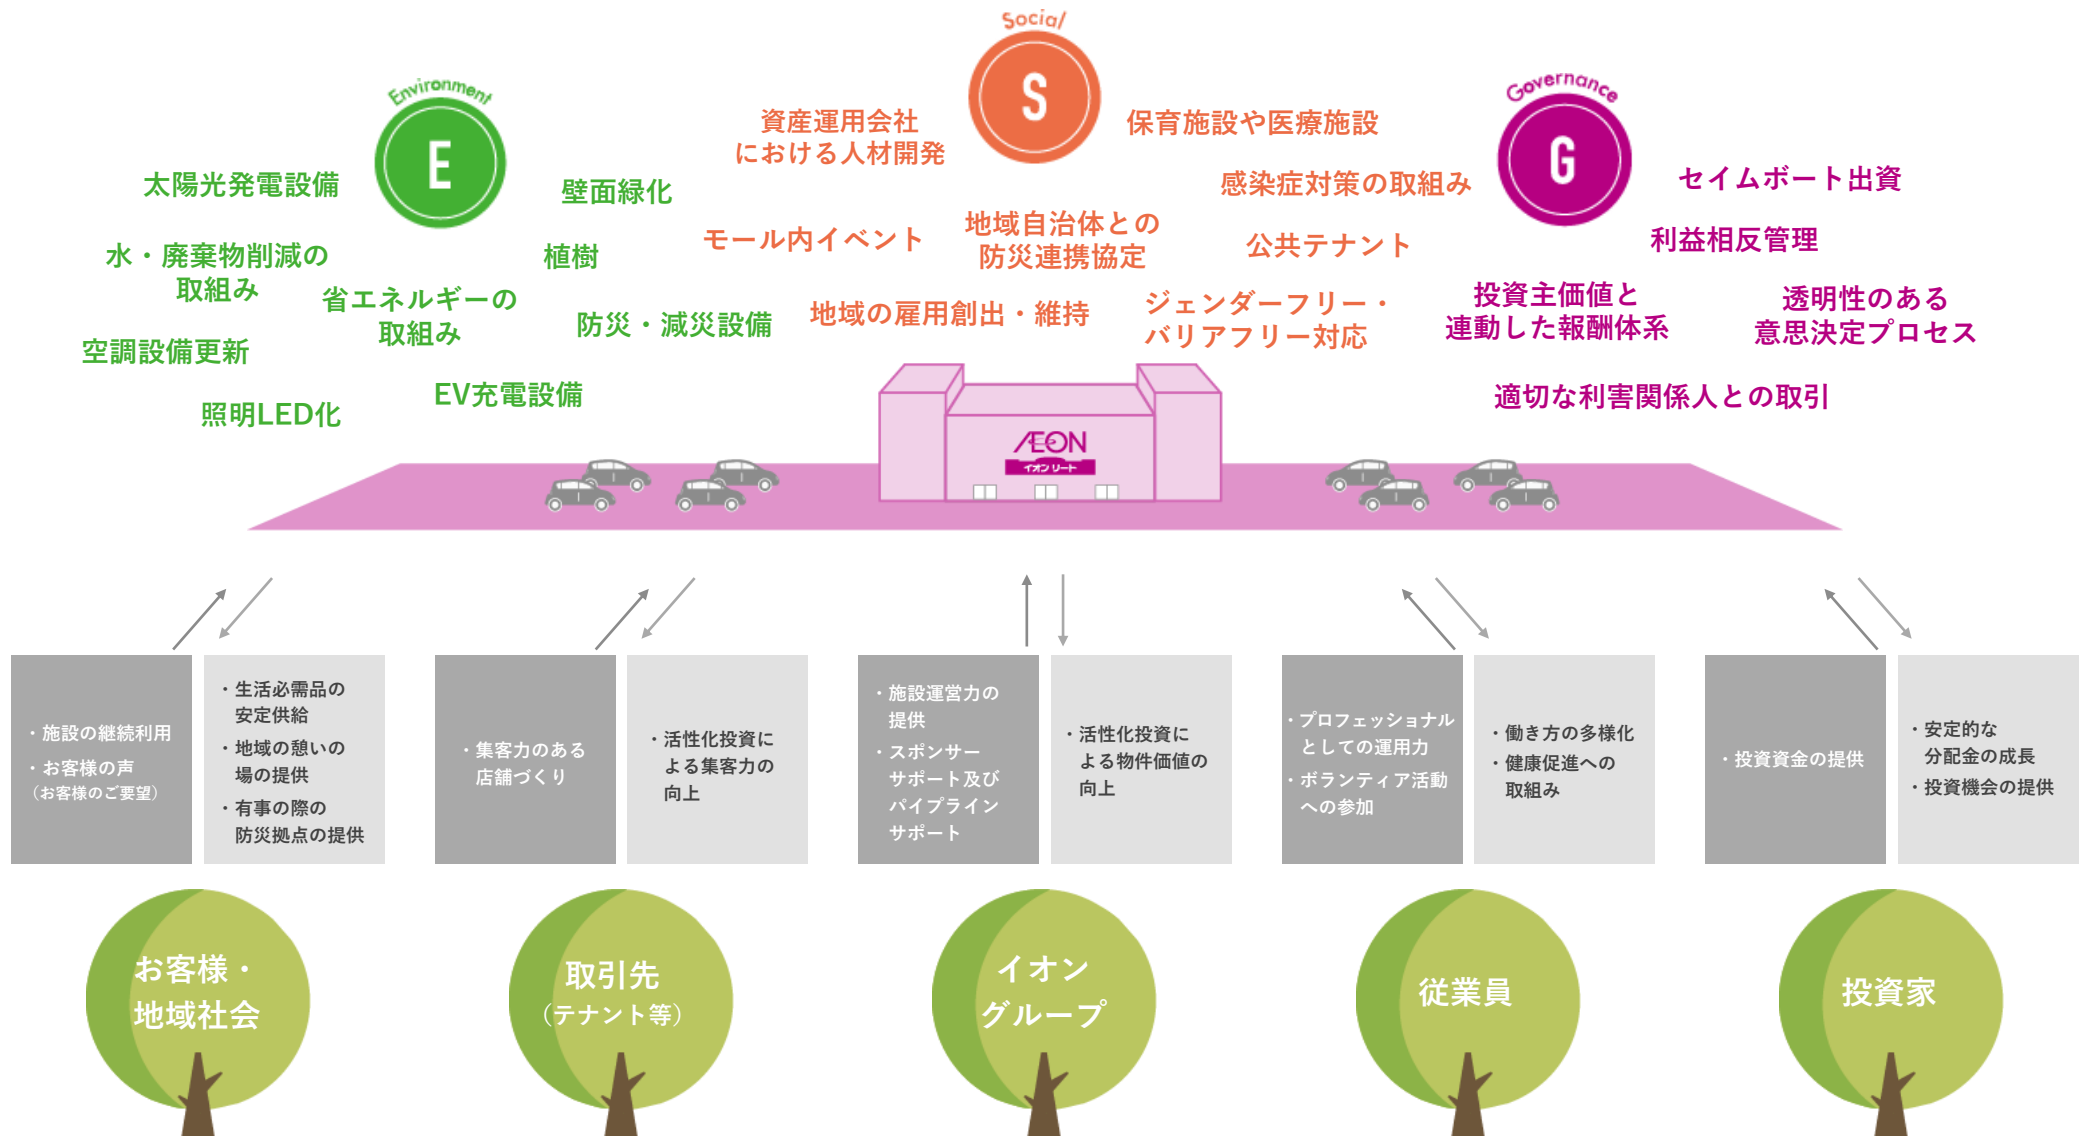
Social
S
Environment
E
Governance
G

太陽光発電設備
壁面緑化
水・廃棄物削減の取組み
植樹
省エネルギーの取組み
防災・減災設備
空調設備更新
照明LED化
EV充電設備

資産運用会社における人材開発
保育施設や医療施設
感染症対策の取組み
モール内イベント
地域自治体との防災連携協定
公共テナント
地域の雇用創出・維持
ジェンダーフリー・バリアフリー対応

セイムボート出資
利益相反管理
投資主価値と連動した報酬体系
透明性のある意思決定プロセス
適切な利害関係人との取引

ÆON
イオンリート

・施設の継続利用
・お客様の声（お客様のご要望）

・生活必需品の安定供給
・地域の憩いの場の提供
・有事の際の防災拠点の提供

・集客力のある店舗づくり

・活性化投資による集客力の向上

・施設運営力の提供
・スポンサーサポート及びパイプラインサポート

・活性化投資による物件価値の向上

・プロフェッショナルとしての運用力
・ボランティア活動への参加

・働き方の多様化
・健康促進への取組み

・投資資金の提供

・安定的な分配金の成長
・投資機会の提供

お客様・地域社会
取引先（テナント等）
イオングループ
従業員
投資家